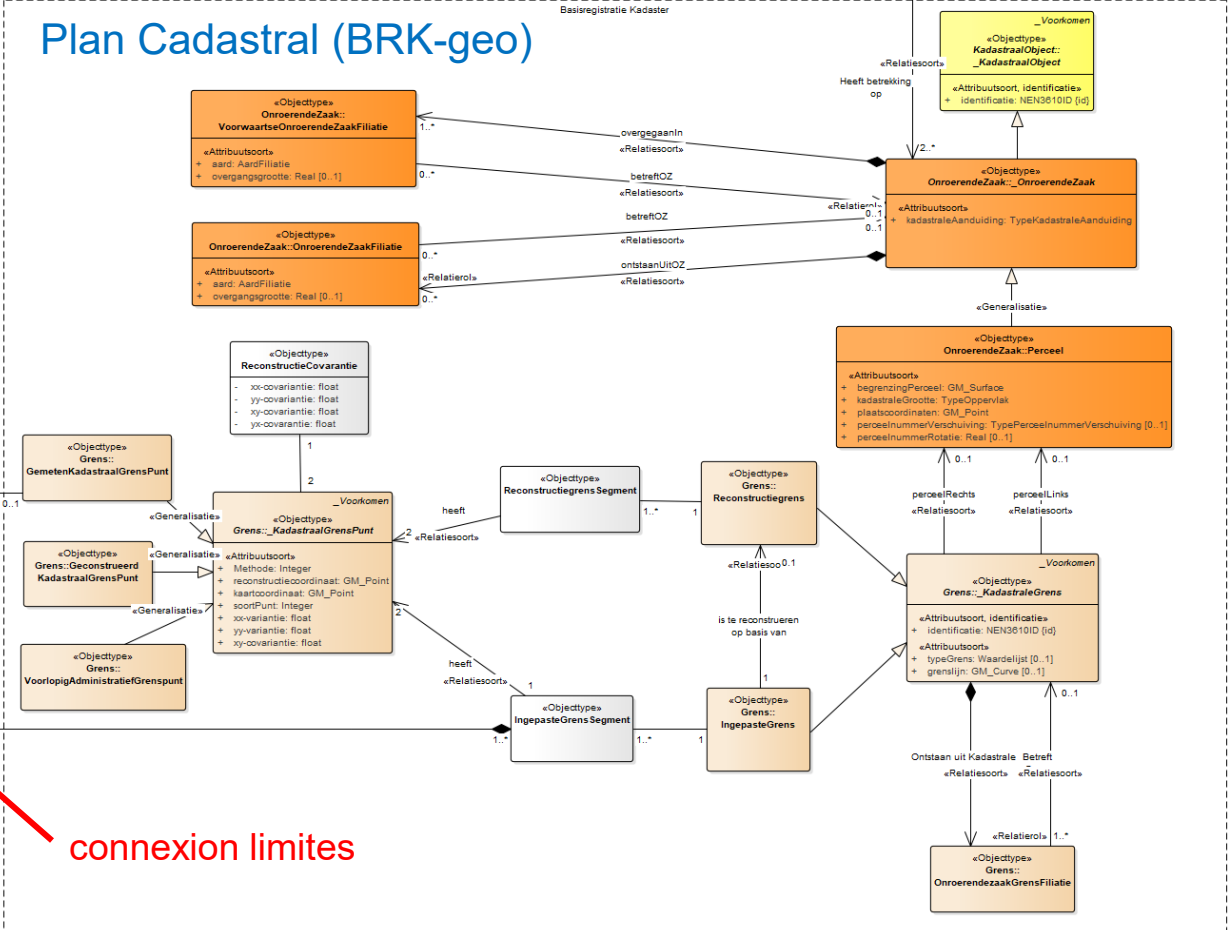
Basisregistratie Kadaster

Plan Cadastral (BRK-geo)

_Voorkomen
«Objecttype»
KadastraalObject::
_KadastraalObject
«Attribuutsoort, identificatie»
+ identificatie: NEN3610ID {id}

«Relatiesoort»
Heeft betrekking op
2..*

«Objecttype»
OnroerendeZaak::
VoorwaartseOnroerendeZaakFiliatie
«Attribuutsoort»
+ aard: AardFiliatie
+ overgangsgrootte: Real [0..1]

1..*
overgegaanIn
«Relatiesoort»
0..*
betreftOZ
«Relatiesoort»
«Relatierol»
0..1
0..1

«Objecttype»
OnroerendeZaak::_OnroerendeZaak
«Attribuutsoort»
+ kadastraleAanduiding: TypeKadastraleAanduiding

betreftOZ
«Relatiesoort»
0..*

«Objecttype»
OnroerendeZaak::OnroerendeZaakFiliatie
«Attribuutsoort»
+ aard: AardFiliatie
+ overgangsgrootte: Real [0..1]

«Relatierol»
ontstaanUitOZ
«Relatiesoort»
0..*

«Generalisatie»

«Objecttype»
OnroerendeZaak::Perceel
«Attribuutsoort»
+ begrenzingPerceel: GM_Surface
+ kadastraleGrootte: TypeOppervlak
+ plaatscoordinaten: GM_Point
+ perceelnummerVerschuiving: TypePerceelnummerVerschuiving [0..1]
+ perceelnummerRotatie: Real [0..1]

«Objecttype»
ReconstructieCovariantie
- xx-covariantie: float
- yy-covariantie: float
- xy-covariantie: float
- yx-covariantie: float

1
2

«Objecttype»
Grens::
GemetenKadastraalGrensPunt

0..1

«Generalisatie»

_Voorkomen
«Objecttype»
Grens::_KadastraalGrensPunt
«Attribuutsoort»
+ Methode: Integer
+ reconstructiecoordinaat: GM_Point
+ kaartcoordinaat: GM_Point
+ soortPunt: Integer
+ xx-variantie: float
+ yy-variantie: float
+ xy-covariantie: float

«Objecttype»
Grens::Geconstrueerd
KadastraalGrensPunt

«Generalisatie»
«Generalisatie»

«Objecttype»
Grens::
VoorlopigAdministratiefGrenspunt

heeft
2
«Relatiesoort»

«Objecttype»
ReconstructiegrensSegment
1..*
1

«Objecttype»
Grens::
Reconstructiegrens

«Relatiesoo
0..1
is te reconstrueren op basis van
1

0..1
0..1
perceelRechts
«Relatiesoort»
perceelLinks
«Relatiesoort»

_Voorkomen
«Objecttype»
Grens::_KadastraleGrens
«Attribuutsoort, identificatie»
+ identificatie: NEN3610ID {id}
«Attribuutsoort»
+ typeGrens: Waardelijst [0..1]
+ grenslijn: GM_Curve [0..1]

2
heeft
«Relatiesoort»
1

«Objecttype»
IngepasteGrensSegment
1..*
1..*
1

«Objecttype»
Grens::
IngepasteGrens

0..1
Ontstaan uit Kadastrale
«Relatiesoort»
Betreft
«Relatiesoort»
«Relatierol»
1..*

«Objecttype»
Grens::
OnroerendezaakGrensFiliatie

connexion limites